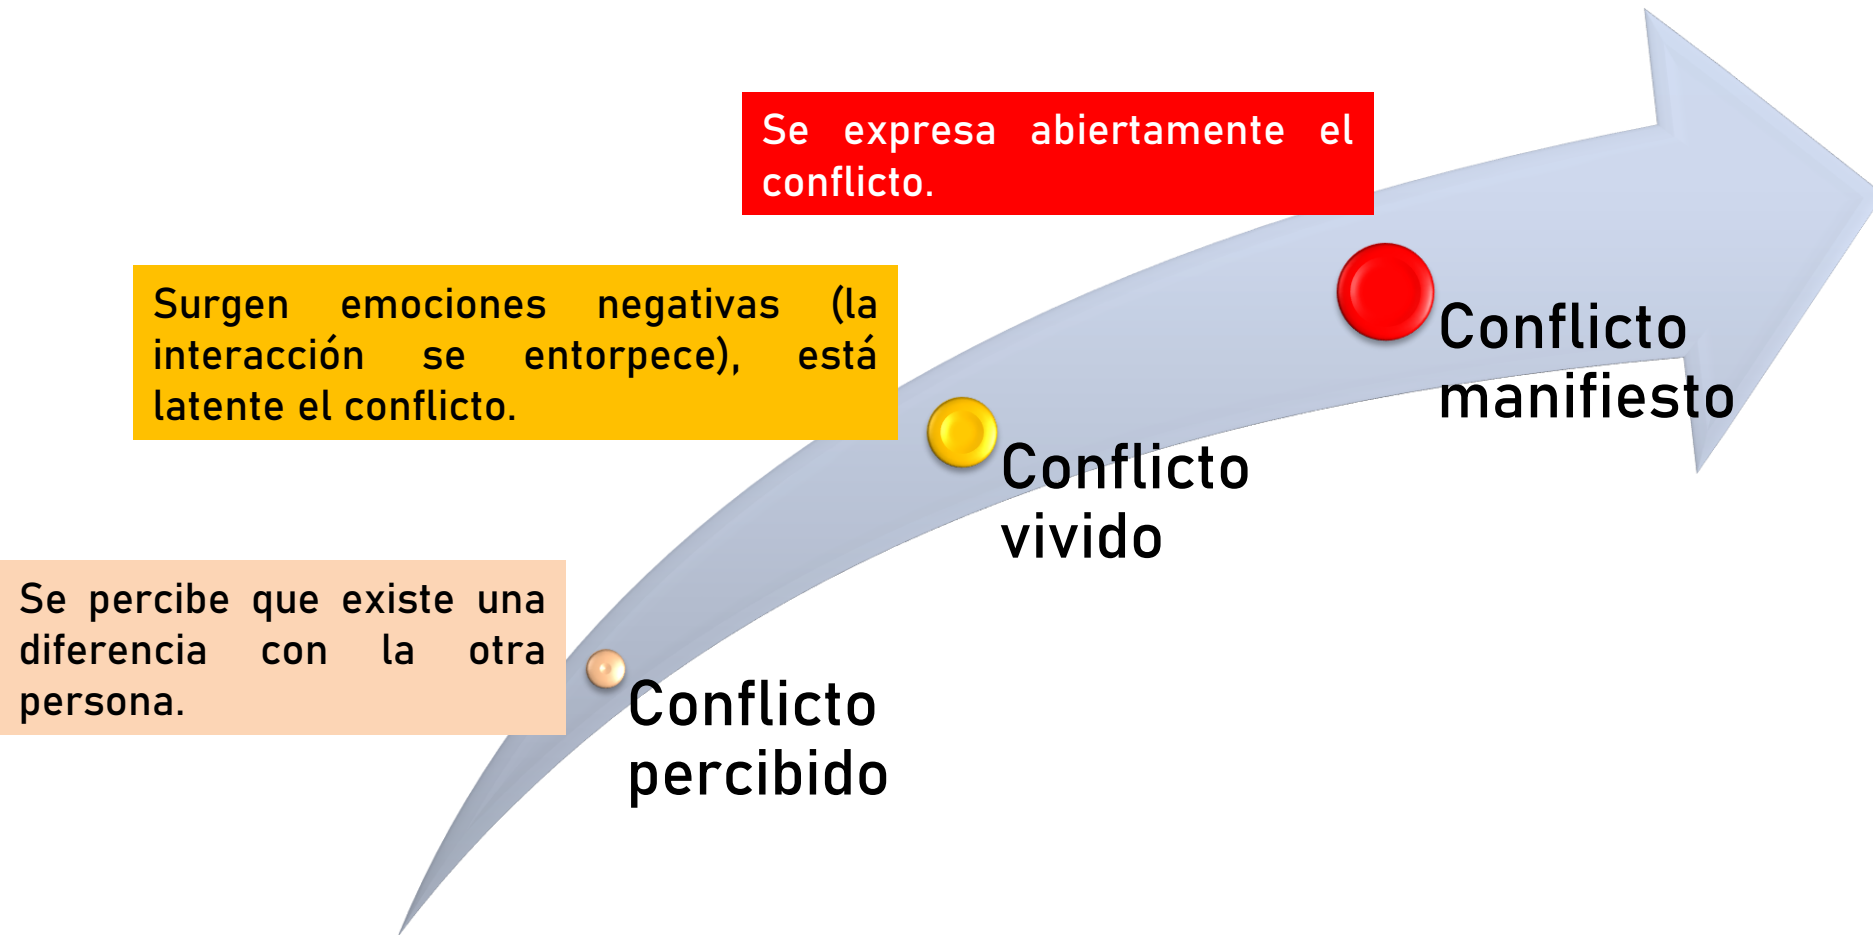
Se expresa abiertamente el conflicto.

Surgen emociones negativas (la interacción se entorpece), está latente el conflicto.

Conflicto manifiesto

Conflicto vivido

Se percibe que existe una diferencia con la otra persona.

Conflicto percibido